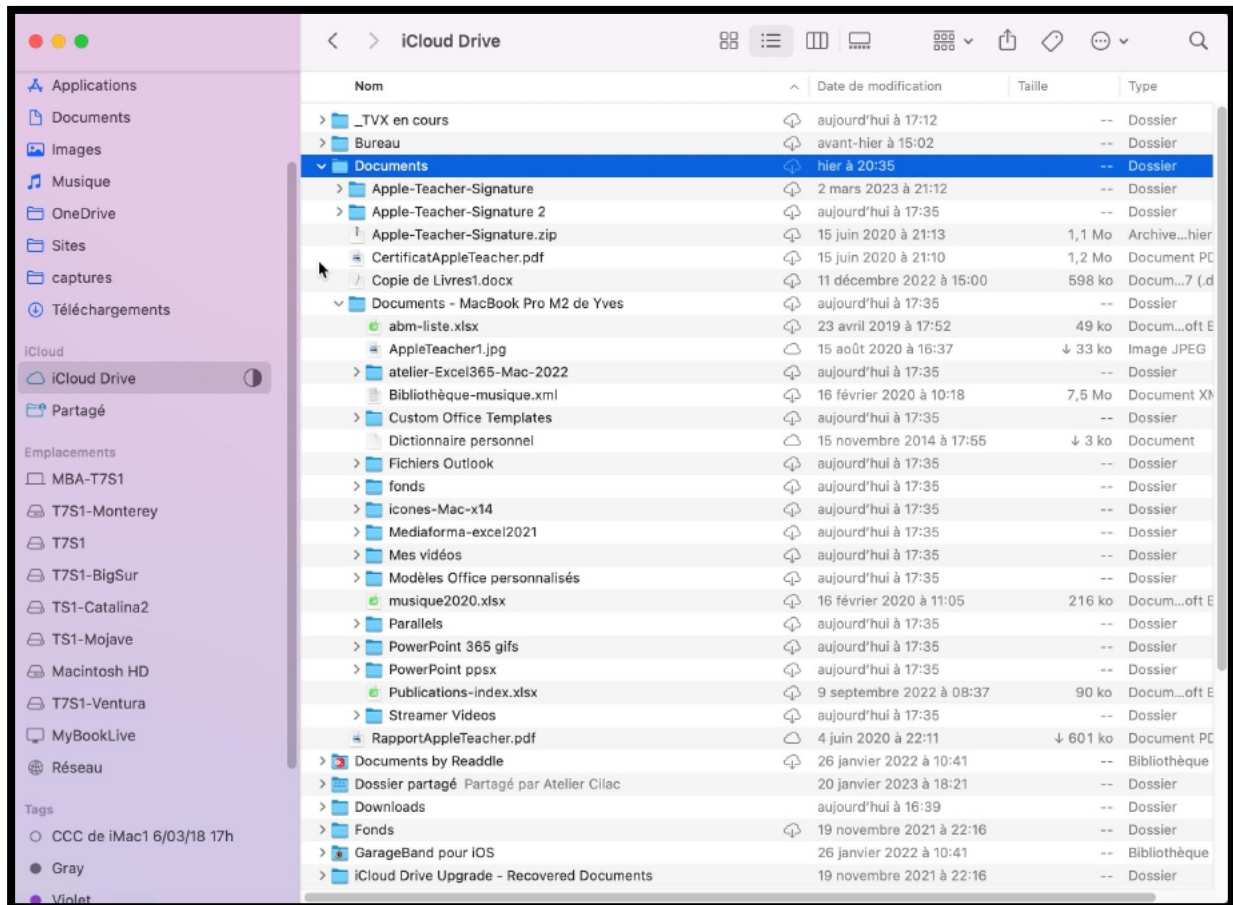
iCloud Drive

Applications
Documents
Images
Musique
OneDrive
Sites
captures
Téléchargements

iCloud
iCloud Drive
Partagé

Emplacements
MBA-T7S1
T7S1-Monterey
T7S1
T7S1-BigSur
TS1-Catalina2
TS1-Mojave
Macintosh HD
T7S1-Ventura
MyBookLive
Réseau

Tags
CCC de iMac1 6/03/18 17h
Gray
Violet

| Nom | Date de modification | Taille | Type |
|---|---|---|---|
| _TVX en cours | aujourd'hui à 17:12 | -- | Dossier |
| Bureau | avant-hier à 15:02 | -- | Dossier |
| Documents | hier à 20:35 | -- | Dossier |
| Apple-Teacher-Signature | 2 mars 2023 à 21:12 | -- | Dossier |
| Apple-Teacher-Signature 2 | aujourd'hui à 17:35 | -- | Dossier |
| Apple-Teacher-Signature.zip | 15 juin 2020 à 21:13 | 1,1 Mo | Archive...hier |
| CertificatAppleTeacher.pdf | 15 juin 2020 à 21:10 | 1,2 Mo | Document PD |
| Copie de Livres1.docx | 11 décembre 2022 à 15:00 | 598 ko | Docum...7 (.d |
| Documents - MacBook Pro M2 de Yves | aujourd'hui à 17:35 | -- | Dossier |
| abm-liste.xlsx | 23 avril 2019 à 17:52 | 49 ko | Docum...oft E |
| AppleTeacher1.jpg | 15 août 2020 à 16:37 | ↓ 33 ko | Image JPEG |
| atelier-Excel365-Mac-2022 | aujourd'hui à 17:35 | -- | Dossier |
| Bibliothèque-musique.xml | 16 février 2020 à 10:18 | 7,5 Mo | Document XM |
| Custom Office Templates | aujourd'hui à 17:35 | -- | Dossier |
| Dictionnaire personnel | 15 novembre 2014 à 17:55 | ↓ 3 ko | Document |
| Fichiers Outlook | aujourd'hui à 17:35 | -- | Dossier |
| fonds | aujourd'hui à 17:35 | -- | Dossier |
| icones-Mac-x14 | aujourd'hui à 17:35 | -- | Dossier |
| Mediaforma-excel2021 | aujourd'hui à 17:35 | -- | Dossier |
| Mes vidéos | aujourd'hui à 17:35 | -- | Dossier |
| Modèles Office personnalisés | aujourd'hui à 17:35 | -- | Dossier |
| musique2020.xlsx | 16 février 2020 à 11:05 | 216 ko | Docum...oft E |
| Parallels | aujourd'hui à 17:35 | -- | Dossier |
| PowerPoint 365 gifs | aujourd'hui à 17:35 | -- | Dossier |
| PowerPoint ppsx | aujourd'hui à 17:35 | -- | Dossier |
| Publications-index.xlsx | 9 septembre 2022 à 08:37 | 90 ko | Docum...oft E |
| Streamer Videos | aujourd'hui à 17:35 | -- | Dossier |
| RapportAppleTeacher.pdf | 4 juin 2020 à 22:11 | ↓ 601 ko | Document PD |
| Documents by Readdle | 26 janvier 2022 à 10:41 | -- | Bibliothèque |
| Dossier partagé Partagé par Atelier Cilac | 20 janvier 2023 à 18:21 | -- | Dossier |
| Downloads | aujourd'hui à 16:39 | -- | Dossier |
| Fonds | 19 novembre 2021 à 22:16 | -- | Dossier |
| GarageBand pour iOS | 26 janvier 2022 à 10:41 | -- | Bibliothèque |
| iCloud Drive Upgrade - Recovered Documents | 19 novembre 2021 à 22:16 | -- | Dossier |